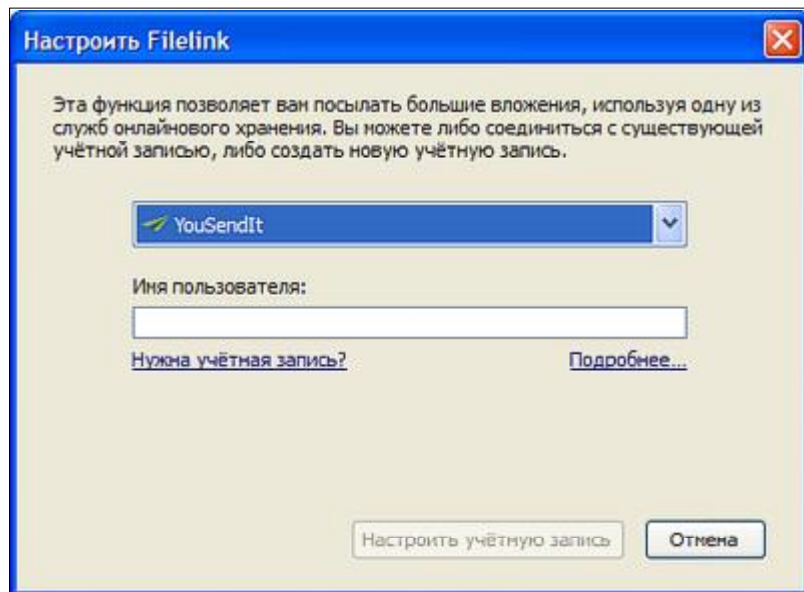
Настроить Filelink

Эта функция позволяет ван посылать большие вложения, используя одну из служб онлайнового хранения. Вы можете либо соединиться с существующей учётной записью, либо создать новую учётную запись.

YouSendIt

Имя пользователя:

Нужна учётная запись?

Подробнее...

Настроить учётную запись

Отмена